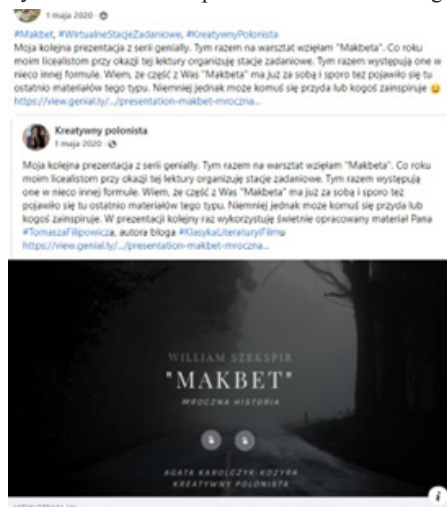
1 maja 2020 ·

#Makbet, #WirtualneStacjeZadaniowe, #KreatywnyPolonista
Moja kolejna prezentacja z serii genially. Tym razem na warsztat wzięłam "Makbeta". Co roku moim licealistom przy okazji tej lektury organizuję stacje zadaniowe. Tym razem występują one w nieco innej formule. Wiem, że część z Was "Makbeta" ma już za sobą i sporo też pojawiło się tu ostatnio materiałów tego typu. Niemniej jednak może komuś się przyda lub kogoś zainspiruje 😉
https://view.genial.ly/.../presentation-makbet-mroczna...

Kreatywny polonista
1 maja 2020 ·

Moja kolejna prezentacja z serii genially. Tym razem na warsztat wzięłam "Makbeta". Co roku moim licealistom przy okazji tej lektury organizuję stacje zadaniowe. Tym razem występują one w nieco innej formule. Wiem, że część z Was "Makbeta" ma już za sobą i sporo też pojawiło się tu ostatnio materiałów tego typu. Niemniej jednak może komuś się przyda lub kogoś zainspiruje. W prezentacji kolejny raz wykorzystuję świetnie opracowany materiał Pana #TomaszaFilipowicza, autora bloga #KlasykaLiteraturyIFilmu
https://view.genial.ly/.../presentation-makbet-mroczna...

WILLIAM SZEKSPIR
"MAKBET"
MROCZNA HISTORIA

AGATA KAROLCZYK-KOZYRA
KREATYWNY POLONISTA

VIEW.GENIAL.LY